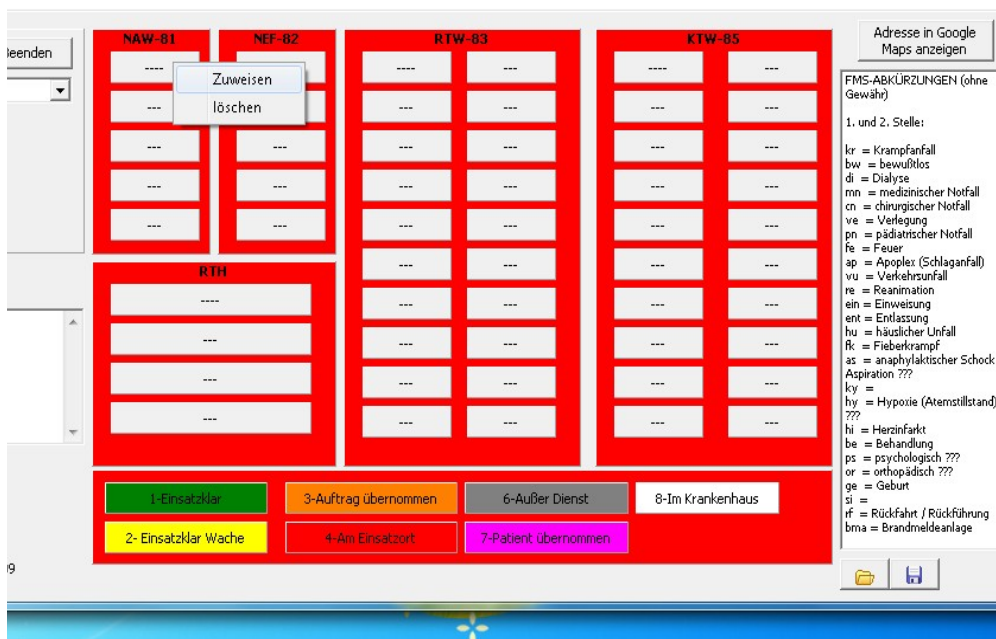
Beenden

NAW-81
----
---
---
---
---

Zuweisen
löschen

NEF-82
---
---
---
---

RTW-83
---- ---
--- ---
--- ---
--- ---
--- ---
--- ---
--- ---
--- ---
--- ---
--- ---

KTW-85
---- ---
--- ---
--- ---
--- ---
--- ---
--- ---
--- ---
--- ---
--- ---
--- ---

RTH
----
---
---
---

Adresse in Google Maps anzeigen

FMS-ABKÜRZUNGEN (ohne Gewähr)

1. und 2. Stelle:

kr = Krampfanfall
bw = bewußtlos
di = Dialyse
mn = medizinischer Notfall
cn = chirurgischer Notfall
ve = Verlegung
pn = pädiatrischer Notfall
fe = Feuer
ap = Apoplex (Schlaganfall)
vu = Verkehrsunfall
re = Reanimation
ein = Einweisung
ent = Entlassung
hu = häuslicher Unfall
fk = Fieberkrampf
as = anaphylaktischer Schock Aspiration ???
ky =
hy = Hypoxie (Atemstillstand) ???
hi = Herzinfarkt
be = Behandlung
ps = psychologisch ???
or = orthopädisch ???
ge = Geburt
si =
rf = Rückfahrt / Rückführung
bma = Brandmeldeanlage

1-Einsatzklar
3-Auftrag übernommen
6-Außer Dienst
8-Im Krankenhaus
2- Einsatzklar Wache
4-Am Einsatzort
7-Patient übernommen

9